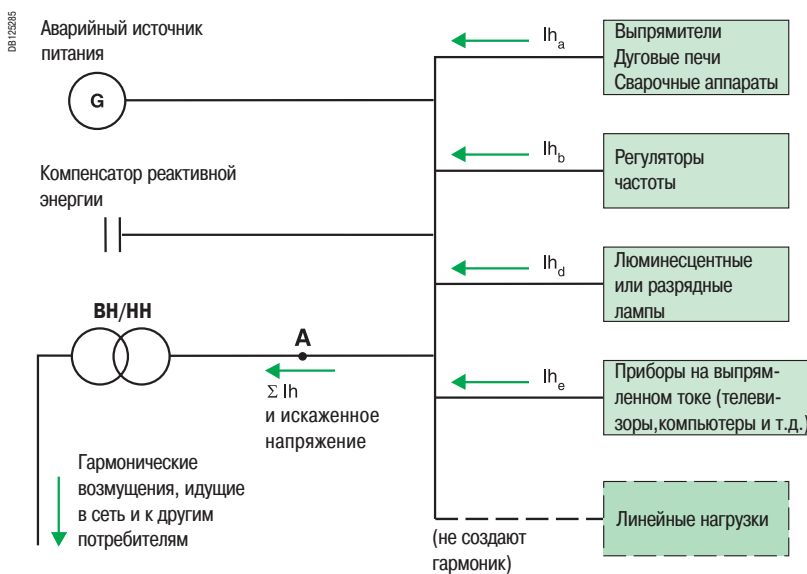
DB125285

Аварийный источник питания

G

Компенсатор реактивной энергии

ВН/НН

A

$\Sigma$ Ih
и искаженное напряжение

Гармонические возмущения, идущие в сеть и к другим потребителям

$Ih_a$
Выпрямители
Дуговые печи
Сварочные аппараты

$Ih_b$
Регуляторы частоты

$Ih_d$
Люминесцентные или разрядные лампы

$Ih_e$
Приборы на выпрямленном токе (телевизоры,компьютеры и т.д.)

Линейные нагрузки

(не создают гармоник)